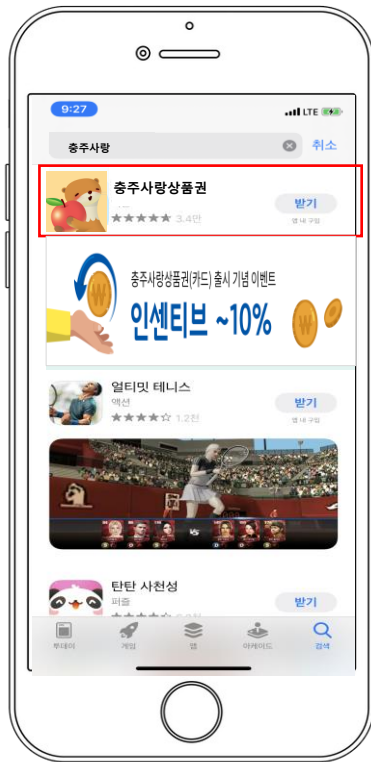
9:27
LTE

충주사랑
취소

충주사랑상품권
★★★★★ 3.4만
받기
앱 내 구입

충주사랑상품권(카드) 출시 기념 이벤트
인센티브 ~10%

얼티밋 테니스
액션
★★★★☆ 1.2천
받기
앱 내 구입

VS

탄탄 사천성
퍼즐
받기

투데이
게임
앱
아케이드
검색